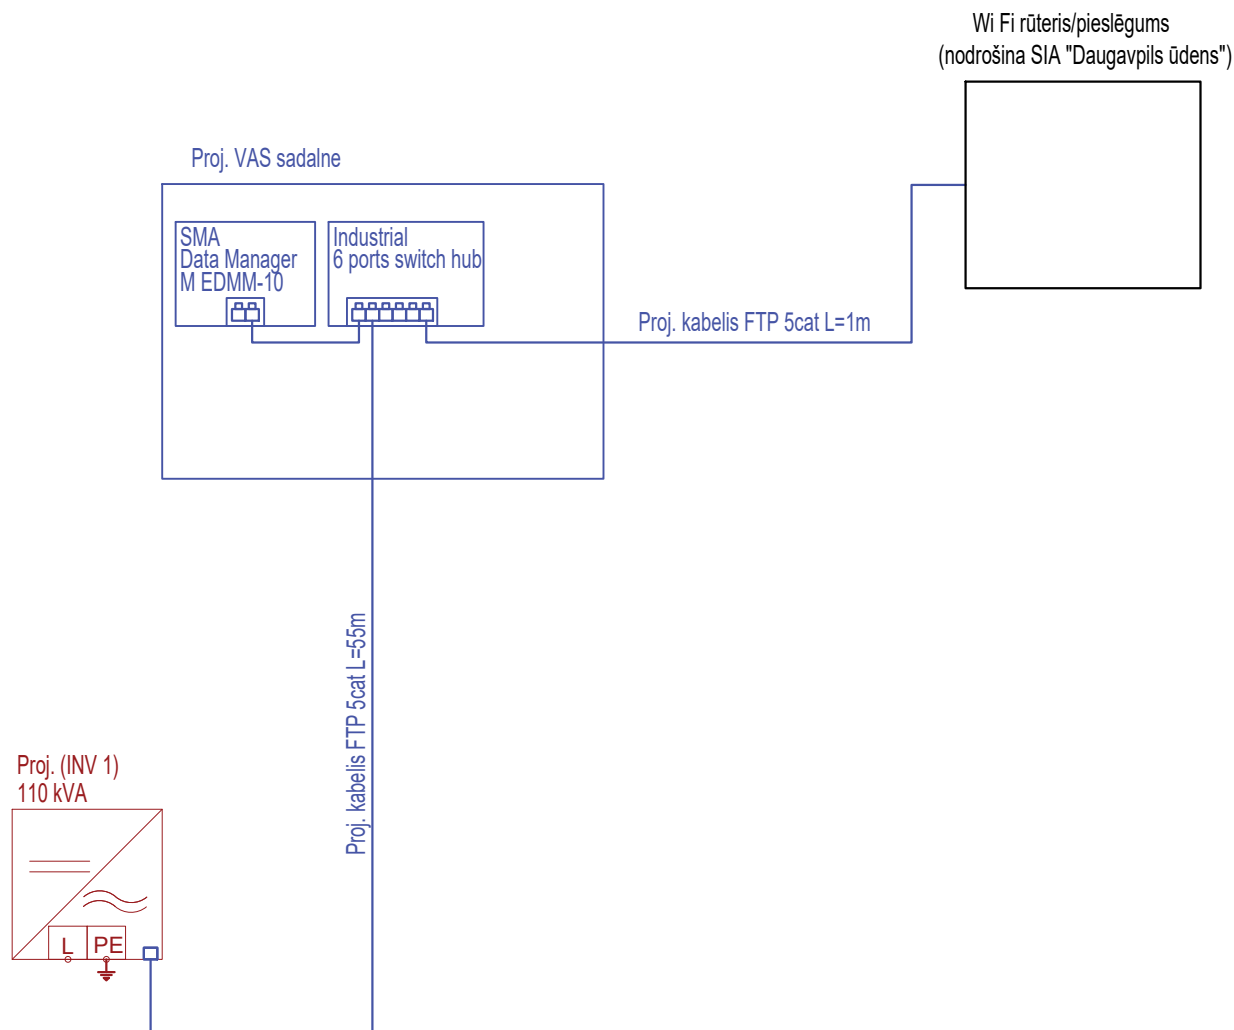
Wi Fi rūteris/pieslēgums
(nodrošina SIA "Daugavpils ūdens")

Proj. VAS sadalne

SMA
Data Manager
M EDMM-10

Industrial
6 ports switch hub

Proj. kabelis FTP 5cat L=1m

Proj. kabelis FTP 5cat L=55m

Proj. (INV 1)
110 kVA

L PE